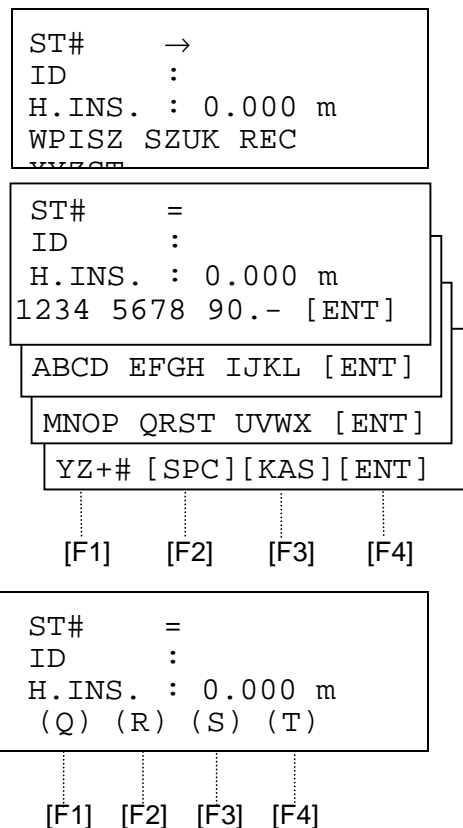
ST# →
ID :
H.INS. : 0.000 m
WPISZ SZUK REC
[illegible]

ST# =
ID :
H.INS. : 0.000 m
1234 5678 90.- [ENT]

ABCD EFGH IJKL [ENT]

MNOP QRST UVWX [ENT]

YZ+# [SPC][KAS][ENT]

[F1] [F2] [F3] [F4]

ST# =
ID :
H.INS. : 0.000 m
(Q) (R) (S) (T)

[F1] [F2] [F3] [F4]